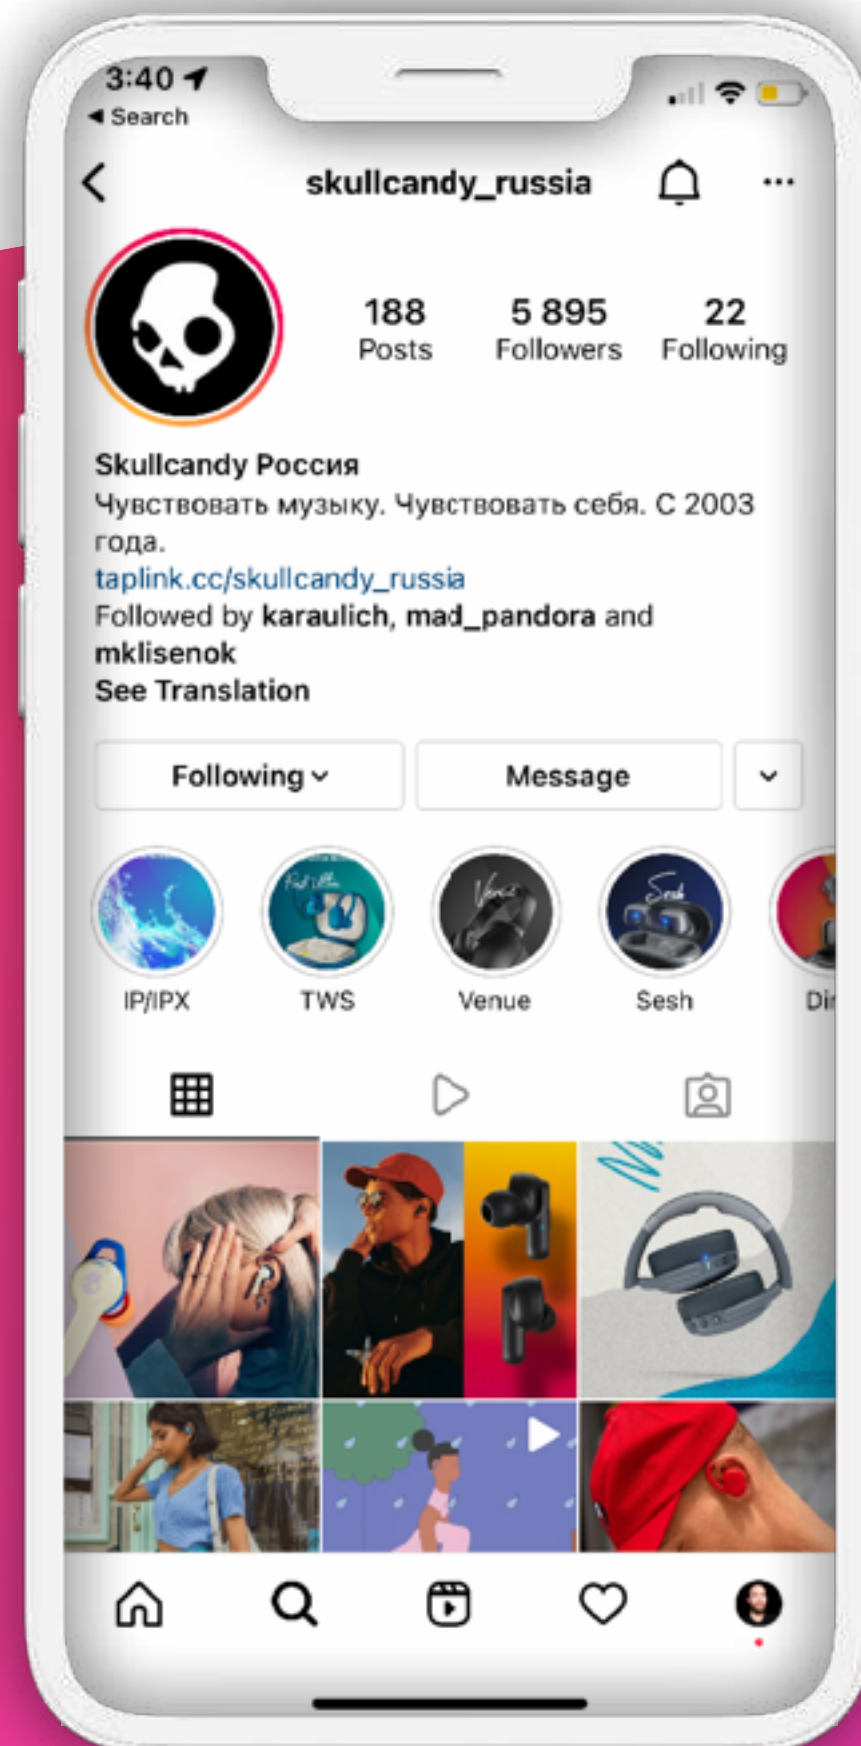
3:40
◀ Search

skullcandy_russia

188
Posts
5 895
Followers
22
Following

Skullcandy Россия
Чувствовать музыку. Чувствовать себя. С 2003 года.
taplink.cc/skullcandy_russia
Followed by karaulich, mad_pandora and mklisenok
See Translation

Following
Message

IP/IPX
TWS
Venue
Sesh
Di